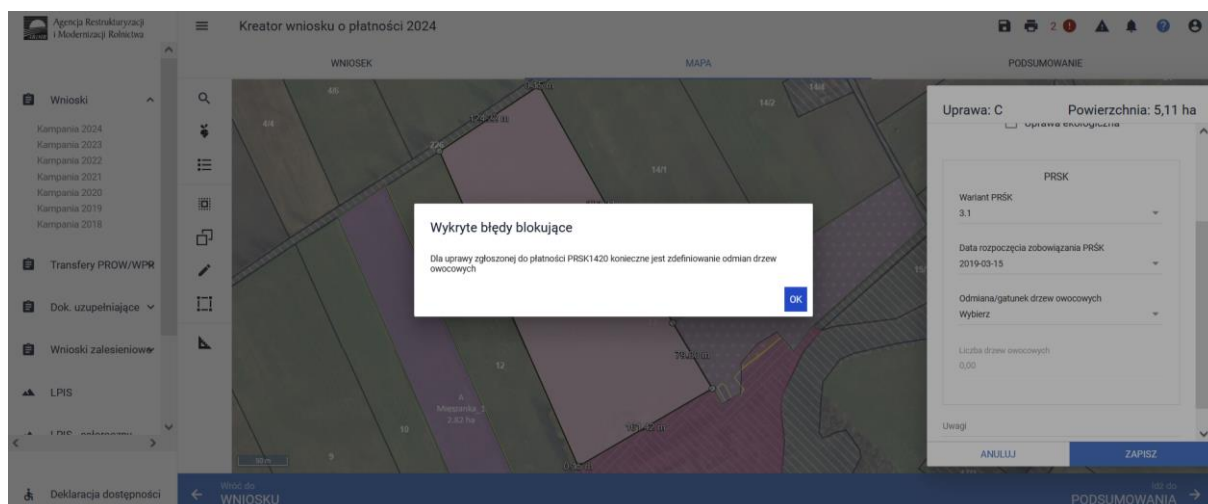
Agencja Restrukturyzacji i Modernizacji Rolnictwa

Kreator wniosku o płatności 2024

2

WNIOSEK
MAPA
PODSUMOWANIE

Wnioski
Kampania 2024
Kampania 2023
Kampania 2022
Kampania 2021
Kampania 2020
Kampania 2019
Kampania 2018

Transfery PROW/WPR

Dok. uzupełniające

Wnioski zalesieniowe

LPIS

4/6
4/4
2/6
14/2
14/1
14/4
12
10
9
8
Mieszanka_1
2.82 ha
30 m

Wykryte błędy blokujące

Dla uprawy zgłoszonej do płatności PRSK1420 konieczne jest zdefiniowanie odmian drzew owocowych

OK

Uprawa: C
Powierzchnia: 5,11 ha

Uprawa ekologiczna

PRSK

Wariant PRŚK
3.1

Data rozpoczęcia zobowiązania PRŚK
2019-03-15

Odmiana/gatunek drzew owocowych
Wybierz

Liczba drzew owocowych
0,00

Uwagi

ANULUJ
ZAPISZ

Deklaracja dostępności

Wróć do
WNIOSKU

Idź do
PODSUMOWANIA